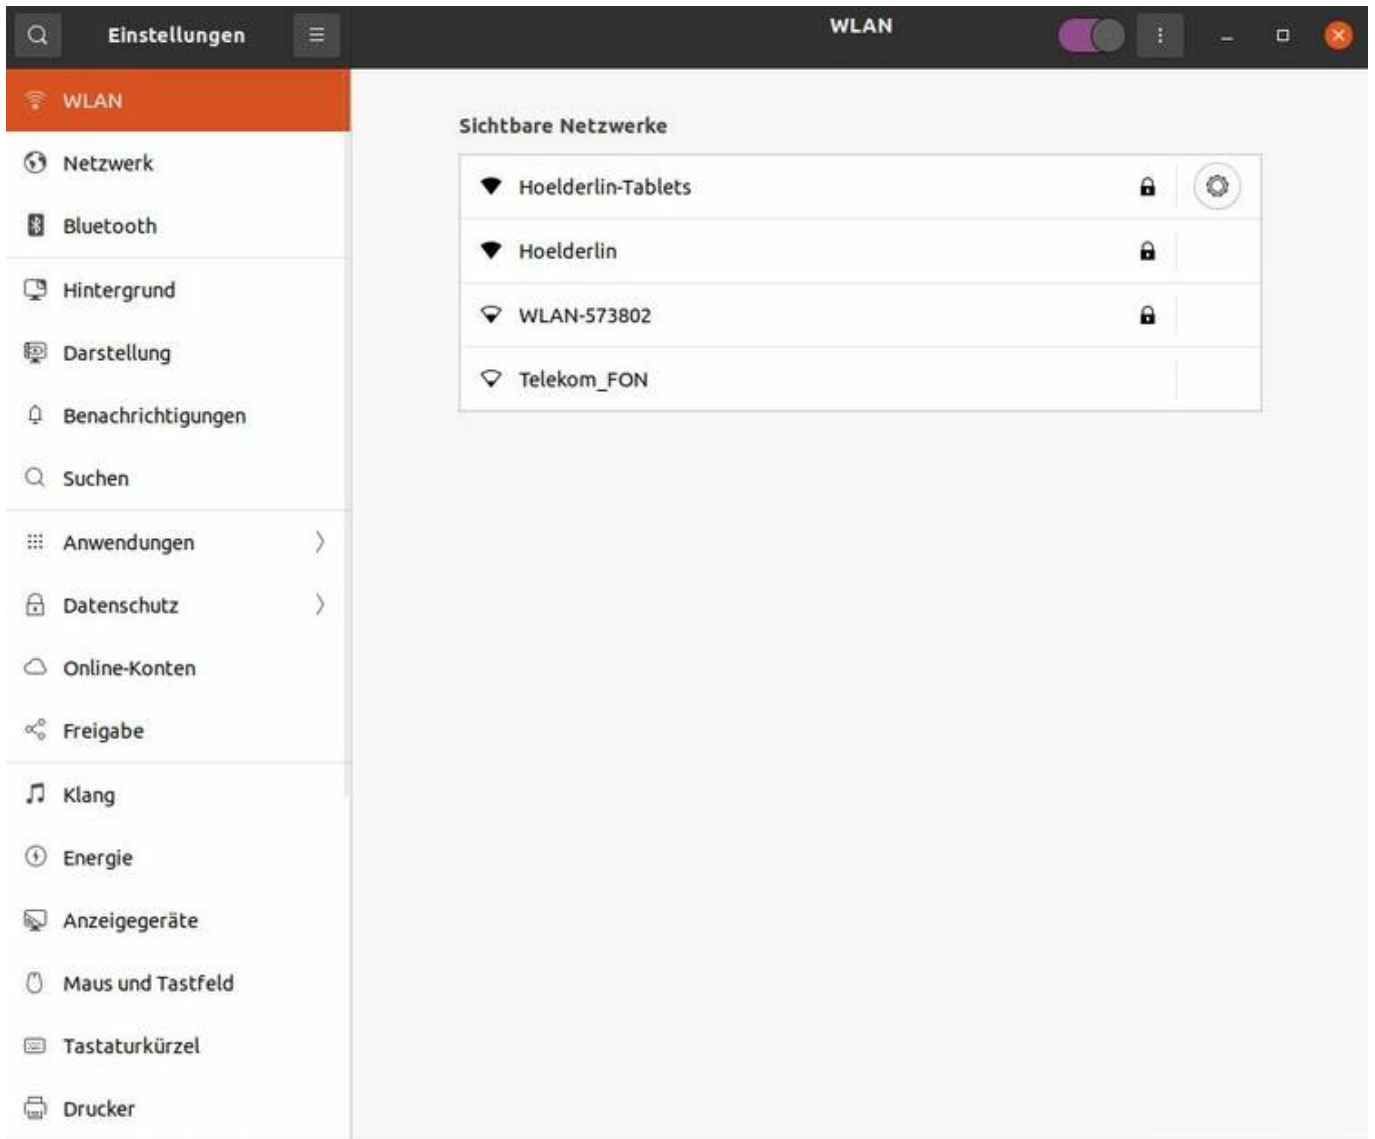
Einstellungen

WLAN

WLAN
Netzwerk
Bluetooth
Hintergrund
Darstellung
Benachrichtigungen
Suchen
Anwendungen
Datenschutz
Online-Konten
Freigabe
Klang
Energie
Anzeigegeräte
Maus und Tastfeld
Tastaturkürzel
Drucker

Sichtbare Netzwerke

Hoelderlin-Tablets
Hoelderlin
WLAN-573802
Telekom_FON